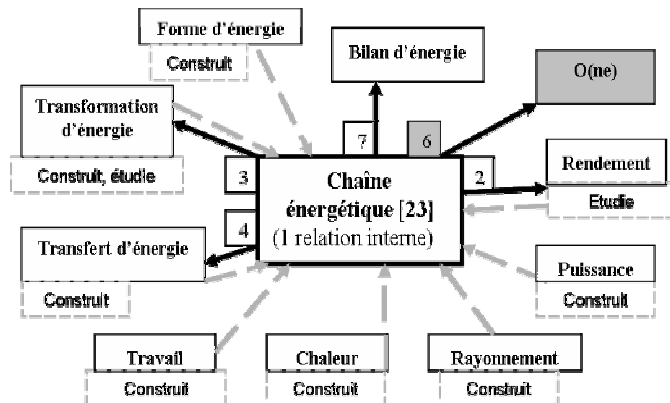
Forme d'énergie
Construit

Bilan d'énergie

O(ne)

Transformation d'énergie
Construit, étudie

7

6

3

Chaîne énergétique [23]
(1 relation interne)

2

Rendement
Etudie

4

Transfert d'énergie
Construit

Puissance
Construit

Travail
Construit

Chaleur
Construit

Rayonnement
Construit